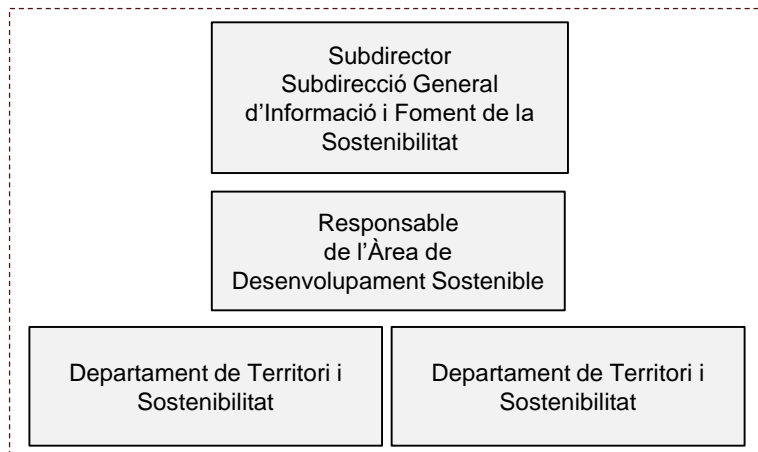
Subdirector
Subdirecció General d’Informació i Foment de la Sostenibilitat

Responsable de l’Àrea de Desenvolupament Sostenible

Departament de Territori i Sostenibilitat

Departament de Territori i Sostenibilitat